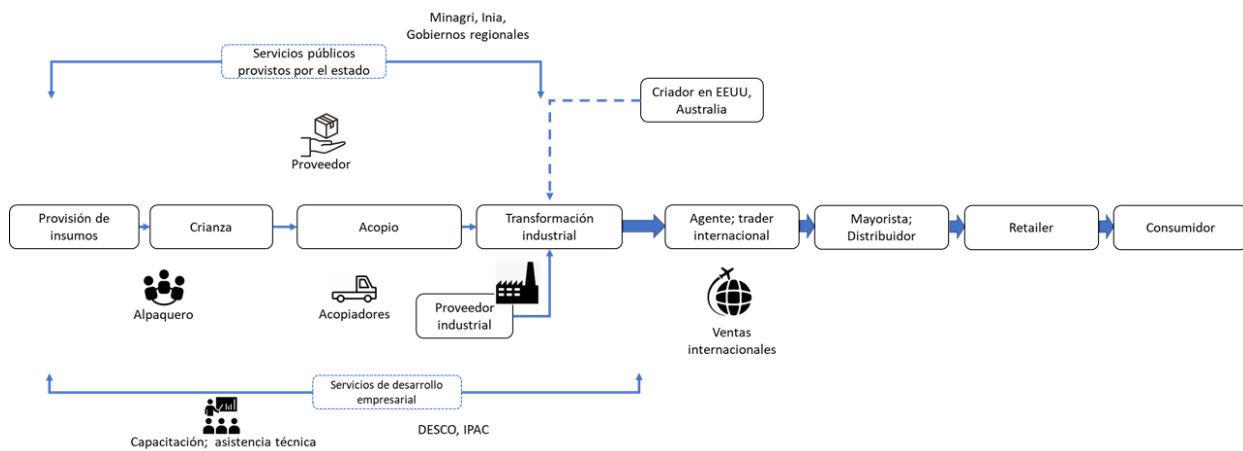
Minagri, Inia, Gobiernos regionales

Servicios públicos provistos por el estado

Criador en EEUU, Australia

Proveedor

Provisión de insumos

Crianza

Acopio

Transformación industrial

Agente; trader internacional

Mayorista; Distribuidor

Retailer

Consumidor

Alpaquero

Acopiadores

Proveedor industrial

Ventas internacionales

Servicios de desarrollo empresarial

Capacitación; asistencia técnica

DESCO, IPAC